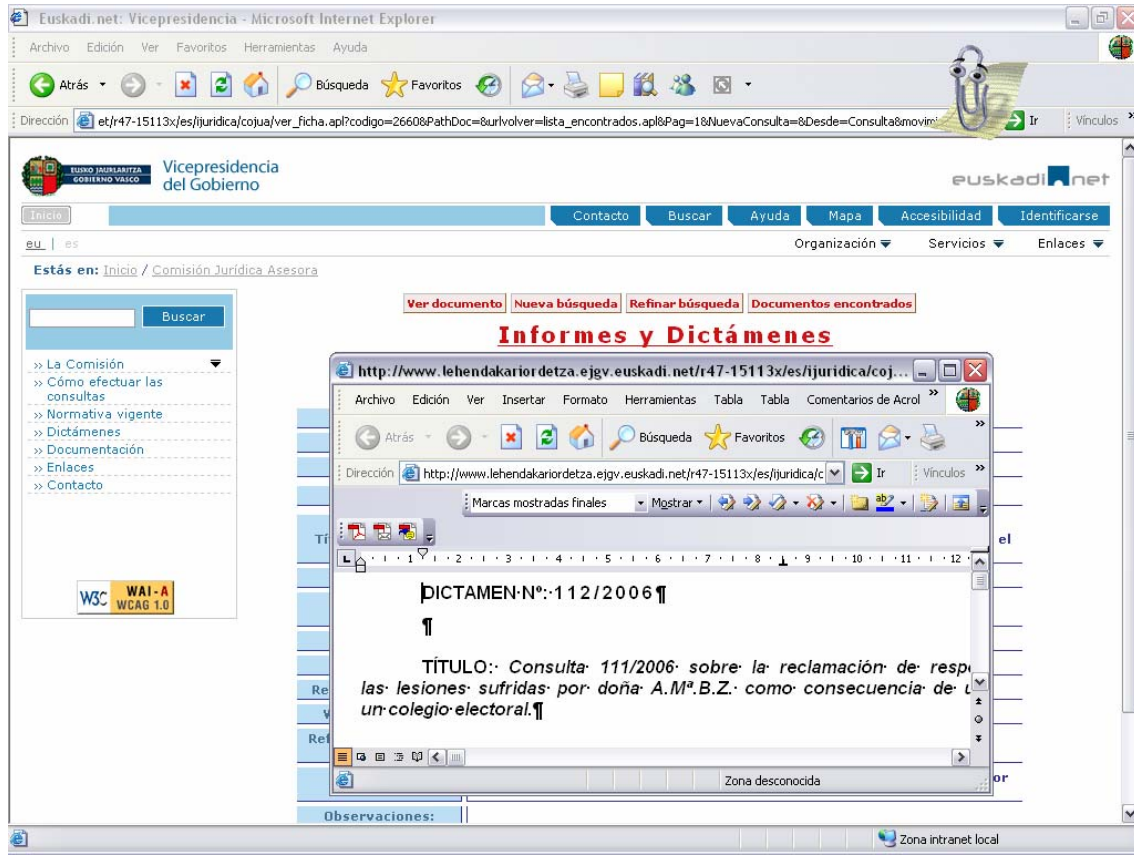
Euskadi.net: Vicepresidencia - Microsoft Internet Explorer

Archivo Edición Ver Favoritos Herramientas Ayuda

Atrás Búsqueda Favoritos

Dirección et/r47-15113x/es/ijuridica/cojua/ver_ficha.apl?codigo=2660&PathDoc=&urlvolver=lista_encontrados.apl&Pag=1&NuevaConsulta=&Desde=Consulta&movimi Ir Vínculos

EUSKO JAURLARITZA GOBIERNO VASCO Vicepresidencia del Gobierno

euskadi.net

Inicio Contacto Buscar Ayuda Mapa Accesibilidad Identificarse

eu | es

Organización Servicios Enlaces

Estás en: Inicio / Comisión Jurídica Asesora

Buscar

» La Comisión
» Cómo efectuar las consultas
» Normativa vigente
» Dictámenes
» Documentación
» Enlaces
» Contacto

W3C WAI-A WCAG 1.0

Ver documento Nueva búsqueda Refinar búsqueda Documentos encontrados

Informes y Dictámenes

http://www.lehendakariordetza.ejgv.euskadi.net/r47-15113x/es/ijuridica/coj...

Archivo Edición Ver Insertar Formato Herramientas Tabla Tabla Comentarios de Acrol

Atrás Búsqueda Favoritos

Dirección http://www.lehendakariordetza.ejgv.euskadi.net/r47-15113x/es/ijuridica/c Ir Vínculos

Marcas mostradas finales Mostrar

DICTAMEN·Nº:·112/2006¶

¶

TÍTULO:· Consulta· 111/2006· sobre· la· reclamación· de· resp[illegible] las· lesiones· sufridas· por· doña· A.Mª.B.Z.· como· consecuencia· de· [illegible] un·colegio·electoral.¶

Zona desconocida

Tí
el
Re
Ref
or

Observaciones:

Zona intranet local